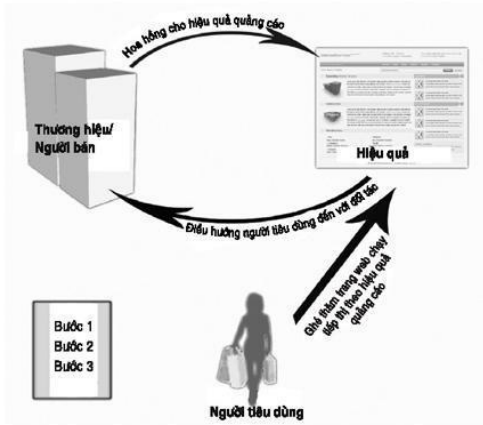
Hoa hồng cho hiệu quả quảng cáo

Thương hiệu/ Người bán

Hiệu quả

Điều hướng người tiêu dùng đến với đối tác

Ghé thăm trang web chạy tiếp thị theo hiệu quả quảng cáo

Bước 1
Bước 2
Bước 3

Người tiêu dùng